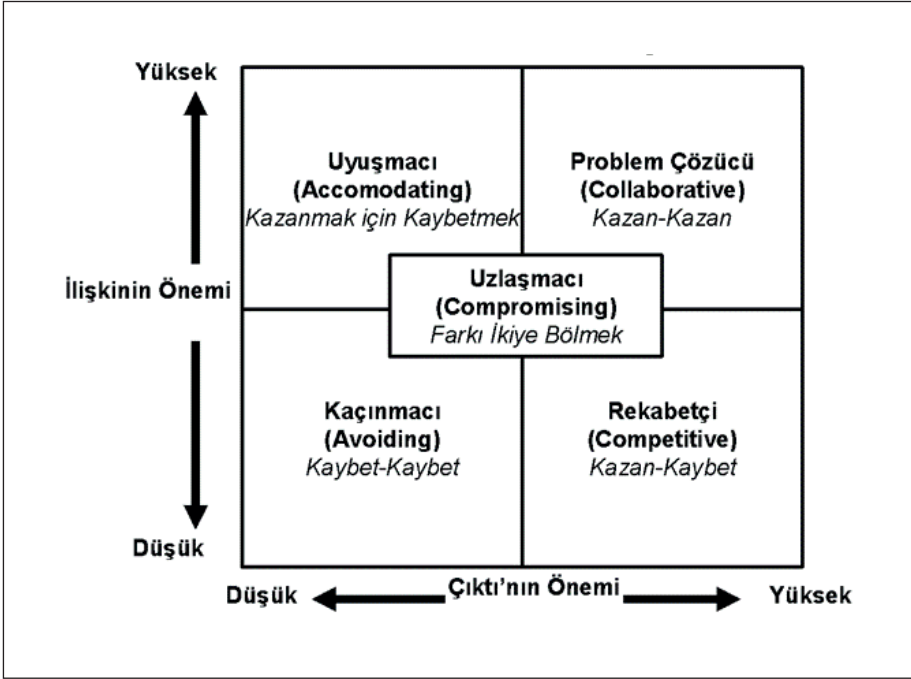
Yüksek

Uyuşmacı
(Accomodating)
Kazanmak için Kaybetmek

Problem Çözücü
(Collaborative)
Kazan-Kazan

İlişkinin Önemi

Uzlaşmacı
(Compromising)
Farkı İkiye Bölmek

Kaçınmacı
(Avoiding)
Kaybet-Kaybet

Rekabetçi
(Competitive)
Kazan-Kaybet

Düşük

Düşük

Çıktı'nın Önemi

Yüksek